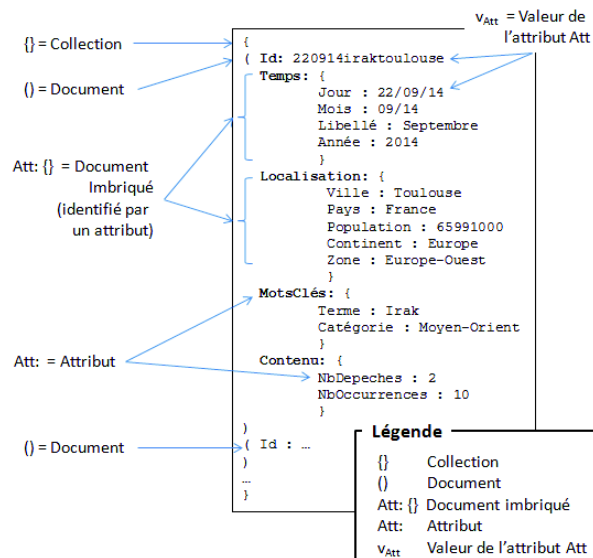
{} = Collection

() = Document

Att: {} = Document Imbriqué (identifié par un attribut)

Att: = Attribut

() = Document

$v_{Att}$ = Valeur de l'attribut Att

{
( **Id:** 220914iraktoulouse
**Temps:** {
Jour : 22/09/14
Mois : 09/14
Libellé : Septembre
Année : 2014
}
**Localisation:** {
Ville : Toulouse
Pays : France
Population : 65991000
Continent : Europe
Zone : Europe-Ouest
}
**MotsClés:** {
Terme : Irak
Catégorie : Moyen-Orient
}
**Contenu:** {
NbDepeches : 2
NbOccurrences : 10
}
)
( Id : …
)
…
}

**Légende**

| | |
|---|---|
| {} | Collection |
| () | Document |
| Att: {} | Document imbriqué |
| Att: | Attribut |
| $v_{Att}$ | Valeur de l'attribut Att |